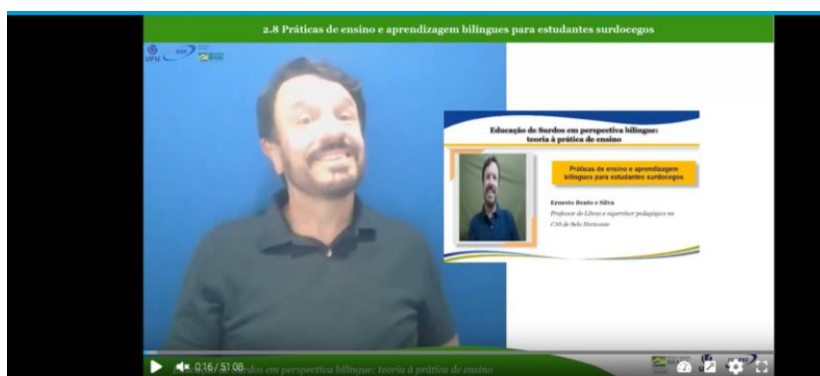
2.8 Práticas de ensino e aprendizagem bilíngues para estudantes surdocegos

UFU

Educação de Surdos em perspectiva bilíngue: teoria à prática de ensino

Práticas de ensino e aprendizagem bilíngues para estudantes surdocegos

Ernesto Bento e Silva

Professor de Libras e supervisor pedagógico no CAS de Belo Horizonte

0:16 / 51:08

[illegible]dos em perspectiva bilíngue: teoria à prática de ensino